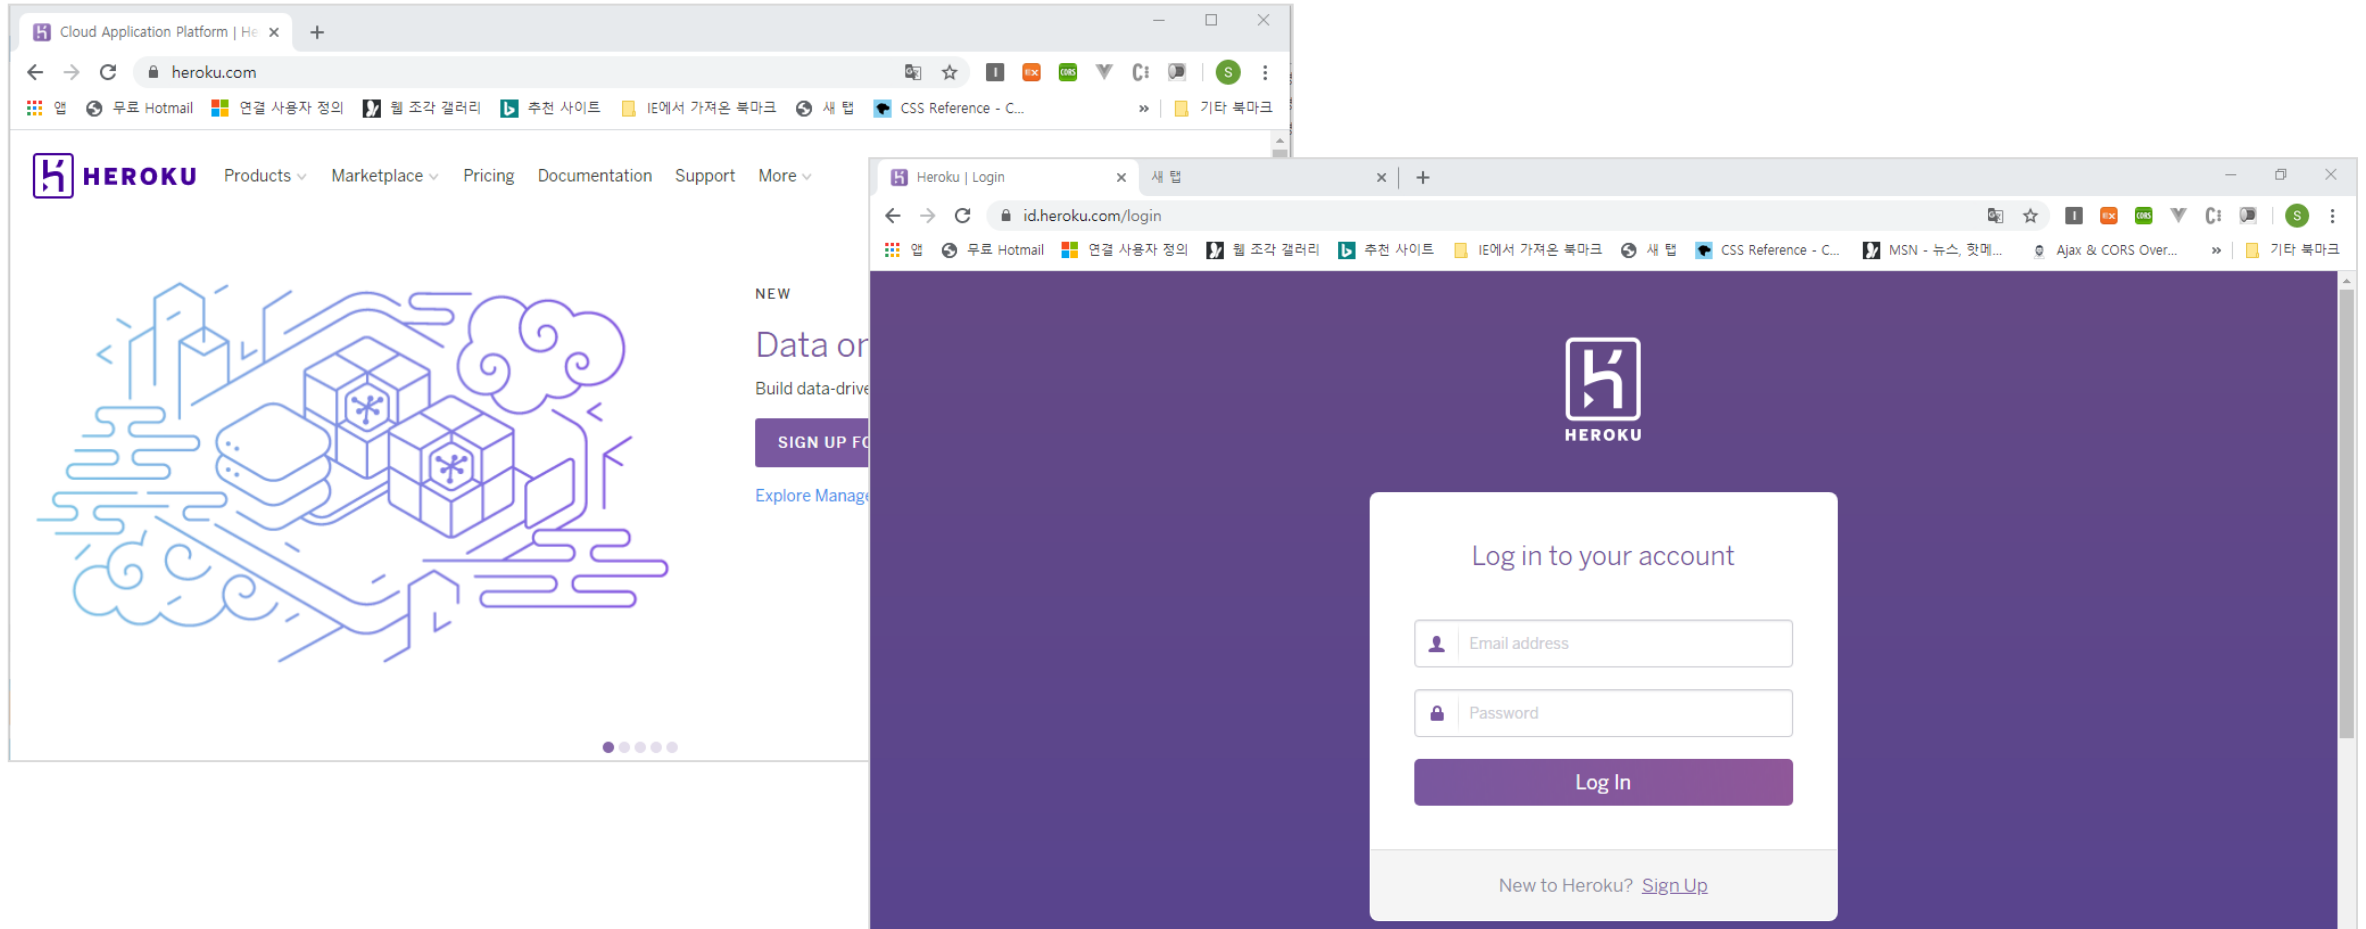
Cloud Application Platform | He ×
+
heroku.com
앱 무료 Hotmail 연결 사용자 정의 웹 조각 갤러리 추천 사이트 IE에서 가져온 북마크 새 탭 CSS Reference - C... » 기타 북마크

HEROKU
Products
Marketplace
Pricing
Documentation
Support
More

NEW
Data or
Build data-drive
SIGN UP FO
Explore Manag

Heroku | Login ×
새 탭 ×
+
id.heroku.com/login
앱 무료 Hotmail 연결 사용자 정의 웹 조각 갤러리 추천 사이트 IE에서 가져온 북마크 새 탭 CSS Reference - C... MSN - 뉴스, 핫메... Ajax & CORS Over... » 기타 북마크

HEROKU

Log in to your account
Email address
Password
Log In
New to Heroku? Sign Up